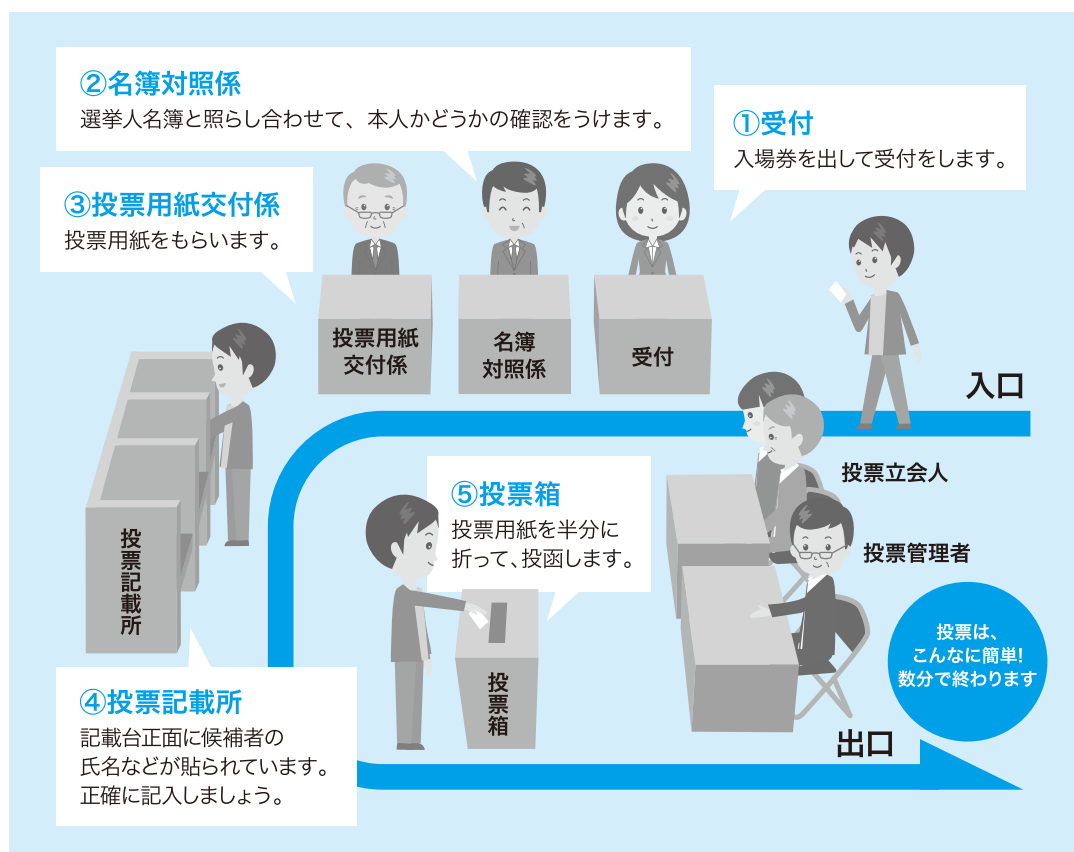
②名簿対照係
選挙人名簿と照らし合わせて、本人かどうかの確認をうけます。

①受付
入場券を出して受付をします。

③投票用紙交付係
投票用紙をもらいます。

投票用紙交付係

名簿対照係

受付

入口

投票記載所

⑤投票箱
投票用紙を半分に折って、投函します。

投票立会人

投票管理者

投票箱

投票は、こんなに簡単!数分で終わります

④投票記載所
記載台正面に候補者の氏名などが貼られています。正確に記入しましょう。

出口